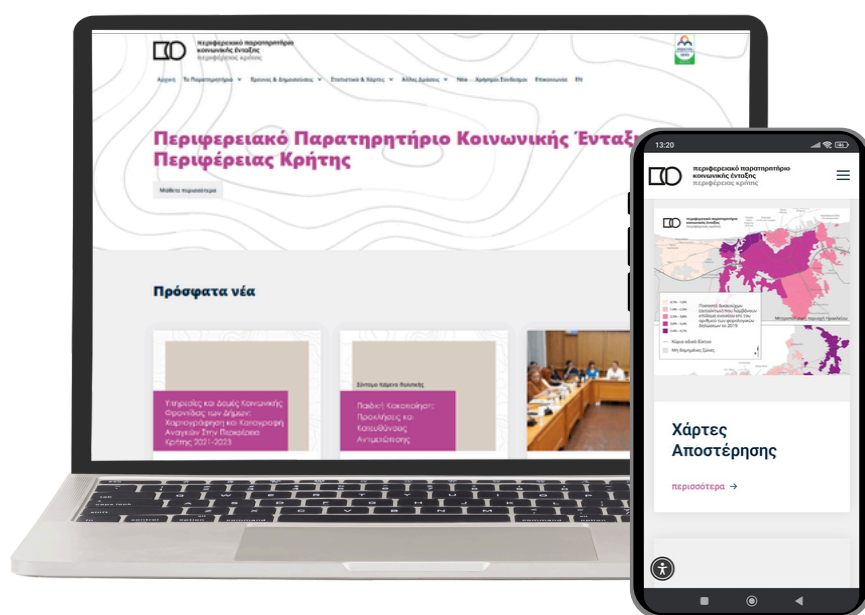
περιφερειακό παρατηρητήριο κοινωνικής ένταξης
περιφέρειας κρήτης

Αρχική Το Παρατηρητήριο Έρευνες & Δημοσιεύσεις Στατιστικά & Χάρτες Άλλες Δράσεις Νέα Χρήσιμοι Σύνδεσμοι Επικοινωνία EN

Περιφερειακό Παρατηρητήριο Κοινωνικής Ένταξ
Περιφέρειας Κρήτης

Μάθετε περισσότερα

Πρόσφατα νέα

Υπηρεσίες και Δομές Κοινωνικής Φροντίδας των Δήμων: Χαρτογράφηση και Καταγραφή Αναγκών Στην Περιφέρεια Κρήτης 2021-2023

Σύντομο Χάρτινο Πολιτικής

Παιδική Κακοποίηση: Προκλήσεις και Κατευθύνσεις Αντιμετώπισης

13:20

περιφερειακό παρατηρητήριο κοινωνικής ένταξης
περιφέρειας κρήτης

Χάρτες Αποστέρησης

περισσότερα →